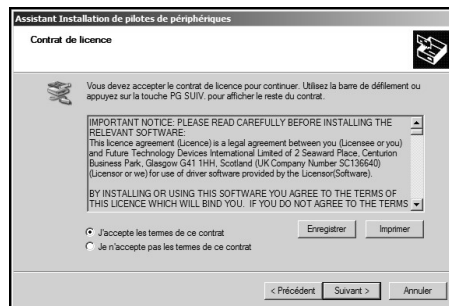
Assistant Installation de pilotes de périphériques

Contrat de licence

Vous devez accepter le contrat de licence pour continuer. Utilisez la barre de défilement ou appuyez sur la touche PG SUIV. pour afficher le reste du contrat.

IMPORTANT NOTICE: PLEASE READ CAREFULLY BEFORE INSTALLING THE RELEVANT SOFTWARE:
This licence agreement (Licence) is a legal agreement between you (Licensee or you) and Future Technology Devices International Limited of 2 Seaward Place, Centurion Business Park, Glasgow G41 1HH, Scotland (UK Company Number SC136640) (Licensor or we) for use of driver software provided by the Licensor(Software).

BY INSTALLING OR USING THIS SOFTWARE YOU AGREE TO THE TERMS OF THIS LICENCE WHICH WILL BIND YOU. IF YOU DO NOT AGREE TO THE TERMS

J'accepte les termes de ce contrat

Je n'accepte pas les termes de ce contrat

Enregistrer

Imprimer

< Précédent

Suivant >

Annuler